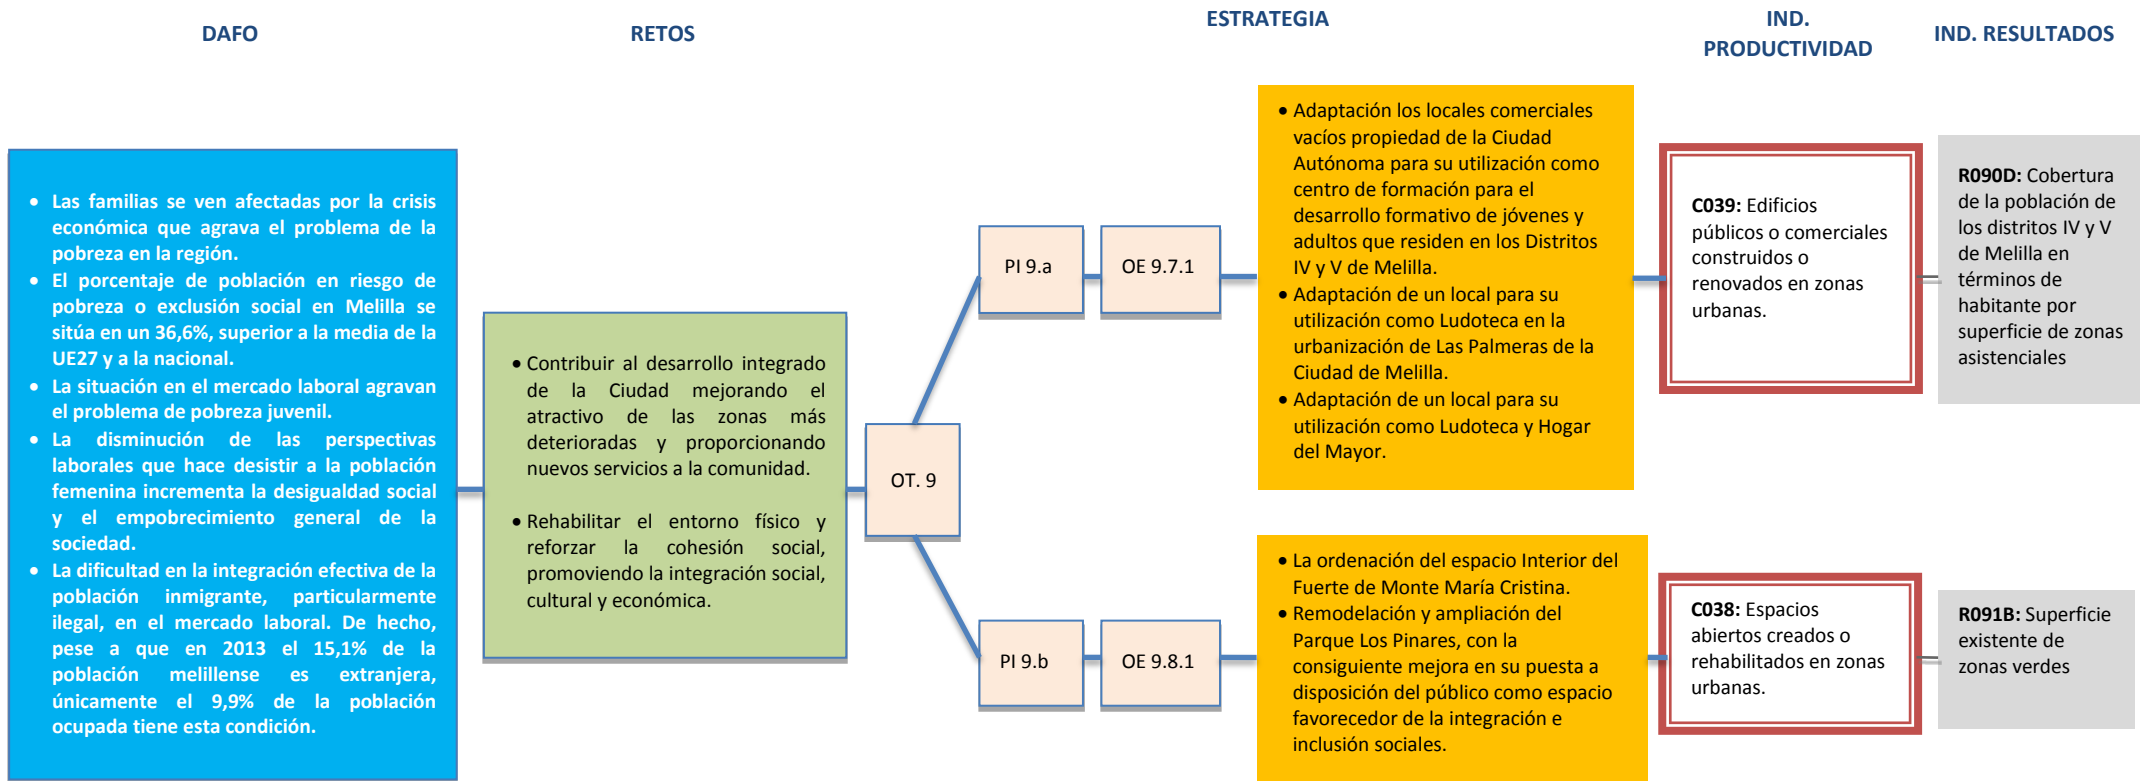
DAFO

RETOS

ESTRATEGIA

IND. PRODUCTIVIDAD

IND. RESULTADOS

- Las familias se ven afectadas por la crisis económica que agrava el problema de la pobreza en la región.
- El porcentaje de población en riesgo de pobreza o exclusión social en Melilla se sitúa en un 36,6%, superior a la media de la UE27 y a la nacional.
- La situación en el mercado laboral agravan el problema de pobreza juvenil.
- La disminución de las perspectivas laborales que hace desistir a la población femenina incrementa la desigualdad social y el empobrecimiento general de la sociedad.
- La dificultad en la integración efectiva de la población inmigrante, particularmente ilegal, en el mercado laboral. De hecho, pese a que en 2013 el 15,1% de la población melillense es extranjera, únicamente el 9,9% de la población ocupada tiene esta condición.

- Contribuir al desarrollo integrado de la Ciudad mejorando el atractivo de las zonas más deterioradas y proporcionando nuevos servicios a la comunidad.

- Rehabilitar el entorno físico y reforzar la cohesión social, promoviendo la integración social, cultural y económica.

OT. 9

PI 9.a

OE 9.7.1

PI 9.b

OE 9.8.1

- Adaptación los locales comerciales vacíos propiedad de la Ciudad Autónoma para su utilización como centro de formación para el desarrollo formativo de jóvenes y adultos que residen en los Distritos IV y V de Melilla.
- Adaptación de un local para su utilización como Ludoteca en la urbanización de Las Palmeras de la Ciudad de Melilla.
- Adaptación de un local para su utilización como Ludoteca y Hogar del Mayor.

C039: Edificios públicos o comerciales construidos o renovados en zonas urbanas.

R090D: Cobertura de la población de los distritos IV y V de Melilla en términos de habitante por superficie de zonas asistenciales

- La ordenación del espacio Interior del Fuerte de Monte María Cristina.
- Remodelación y ampliación del Parque Los Pinares, con la consiguiente mejora en su puesta a disposición del público como espacio favorecedor de la integración e inclusión sociales.

C038: Espacios abiertos creados o rehabilitados en zonas urbanas.

R091B: Superficie existente de zonas verdes